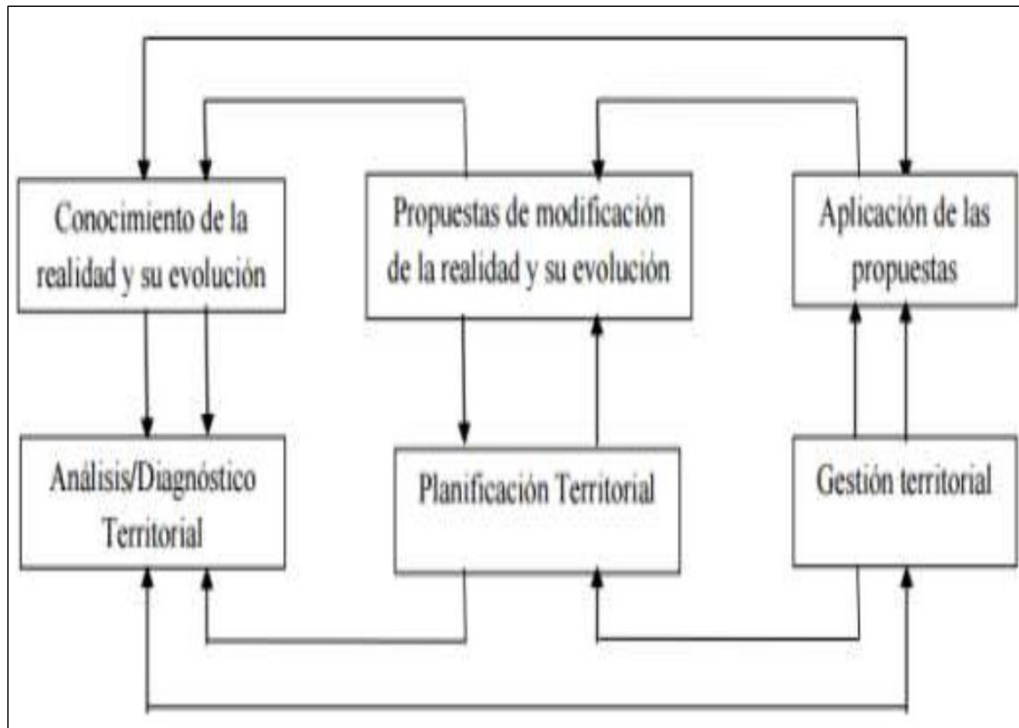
Conocimiento de la realidad y su evolución

Propuestas de modificación de la realidad y su evolución

Aplicación de las propuestas

Análisis/Diagnóstico Territorial

Planificación Territorial

Gestión territorial